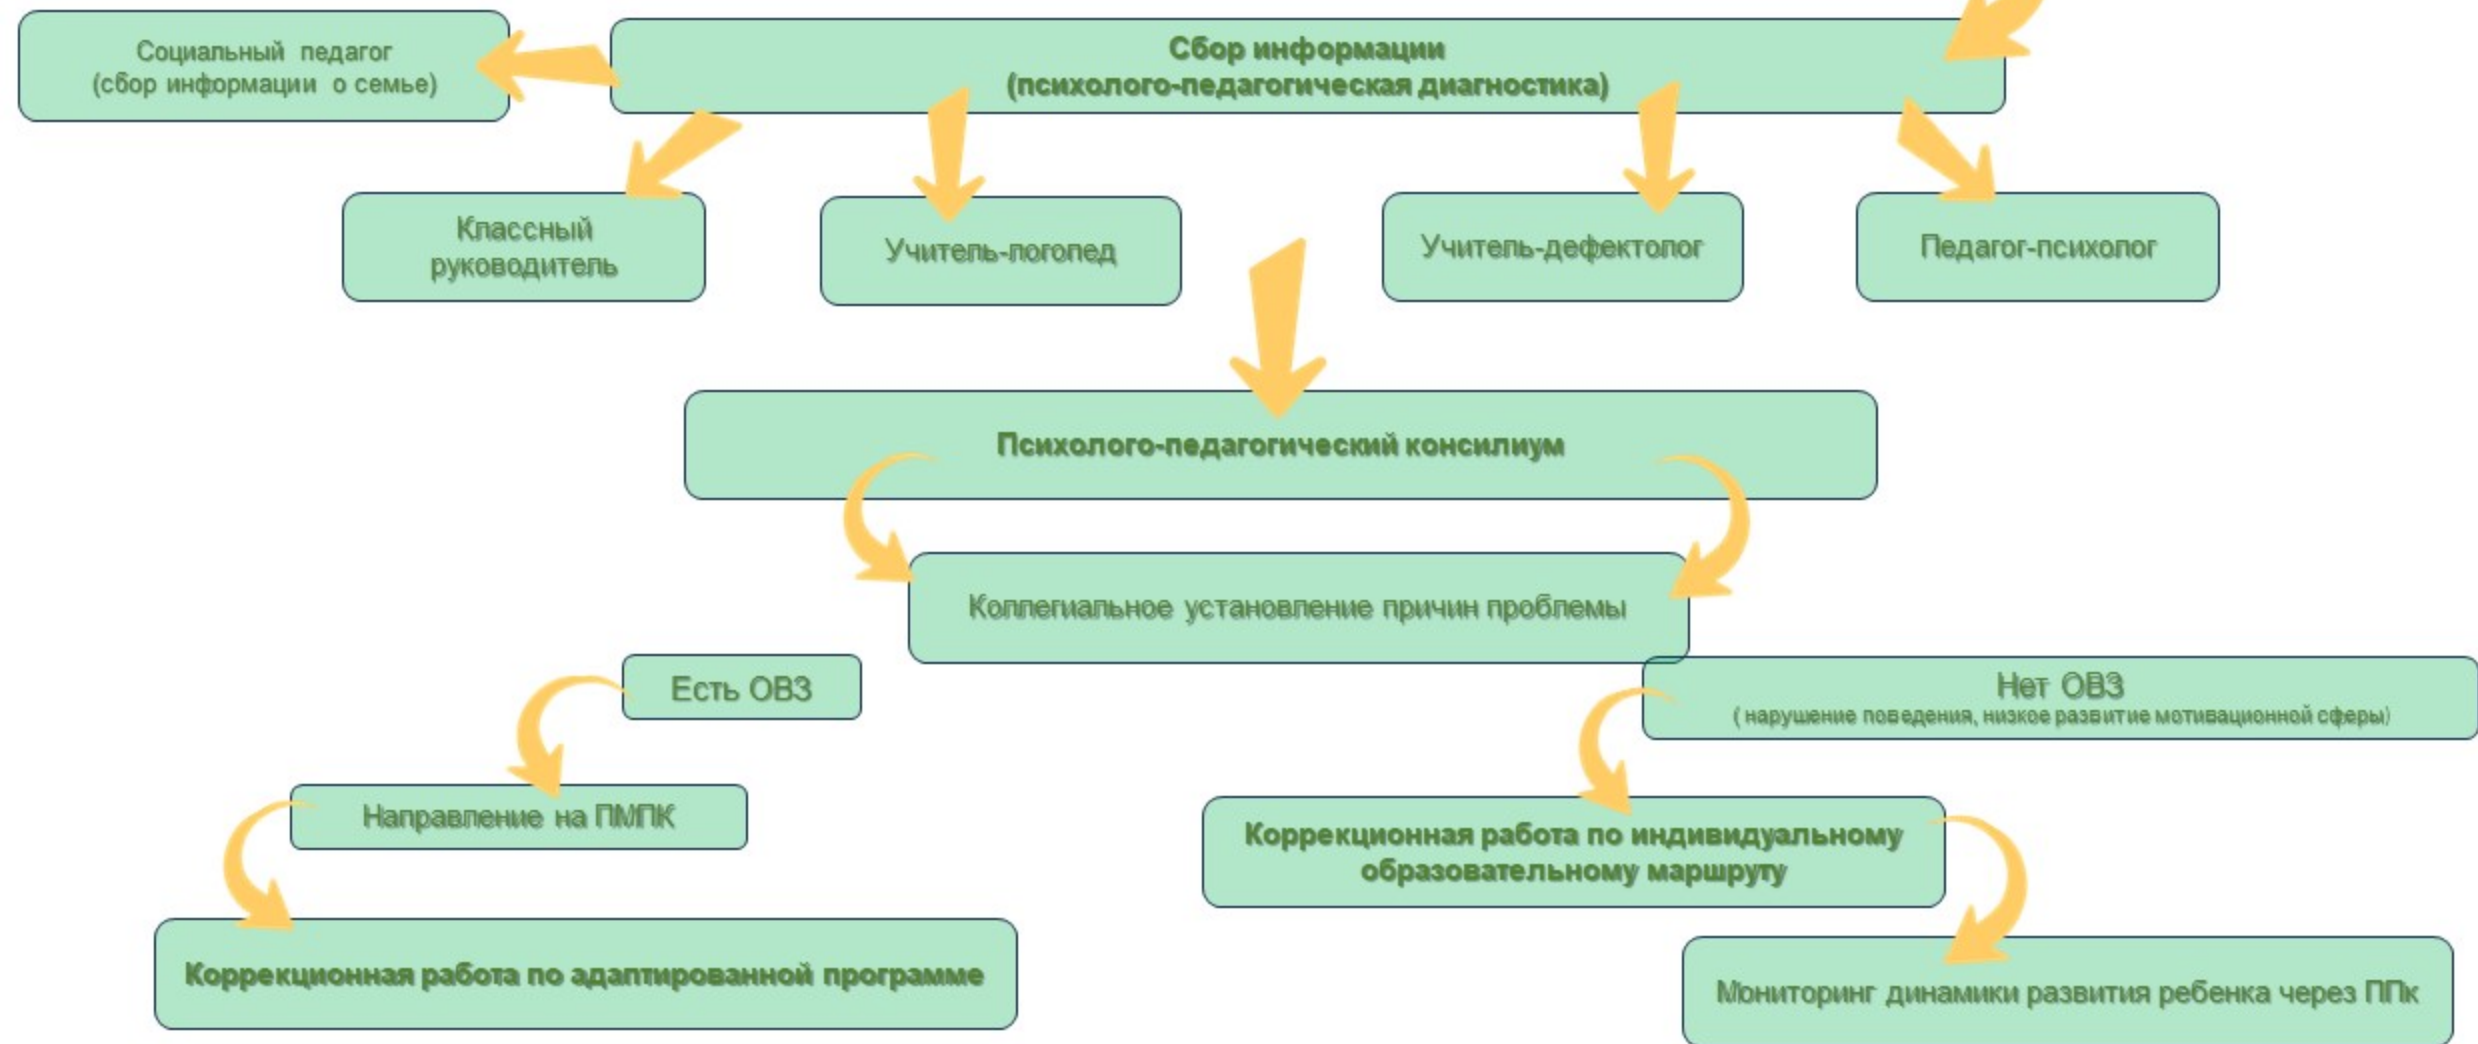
Социальный педагог (сбор информации о семье)

Сбор информации (психолого-педагогическая диагностика)

Классный руководитель

Учитель-логопед

Учитель-дефектолог

Педагог-психолог

Психолого-педагогический консилиум

Коллегиальное установление причин проблемы

Есть ОВЗ

Нет ОВЗ
( нарушение поведения, низкое развитие мотивационной сферы)

Направление на ПМПК

Коррекционная работа по индивидуальному образовательному маршруту

Коррекционная работа по адаптированной программе

Мониторинг динамики развития ребенка через ППк